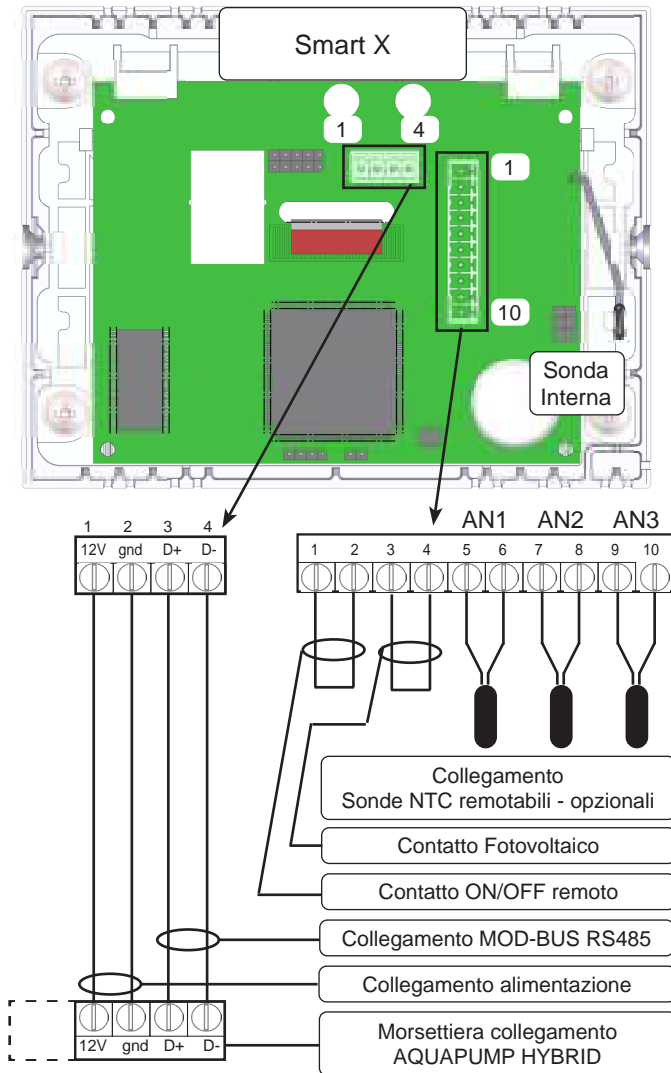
Smart X

1

4

1

10

Sonda Interna

1 2 3 4

12V gnd D+ D-

AN1 AN2 AN3

1 2 3 4 5 6 7 8 9 10

Collegamento
Sonde NTC remotabili - opzionali

Contatto Fotovoltaico

Contatto ON/OFF remoto

Collegamento MOD-BUS RS485

Collegamento alimentazione

12V gnd D+ D-

Morsettiera collegamento
AQUAPUMP HYBRID